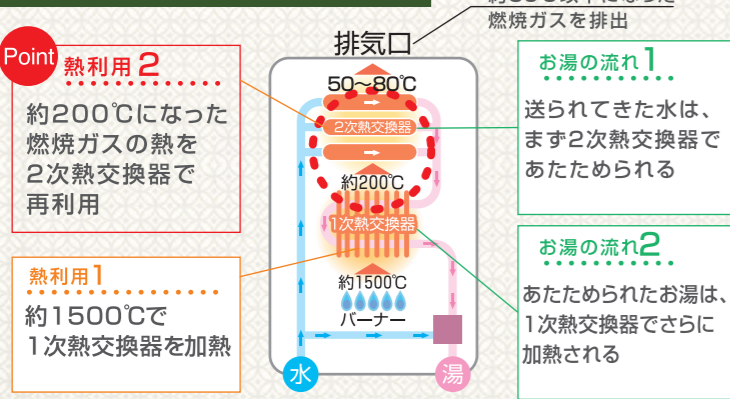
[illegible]
燃焼ガスを排出

排気口

Point 熱利用2

約200℃になった燃焼ガスの熱を2次熱交換器で再利用

50~80℃

2次熱交換器

約200℃

1次熱交換器

約1500℃

バーナー

熱利用1

約1500℃で1次熱交換器を加熱

お湯の流れ1

送られてきた水は、まず2次熱交換器であたためられる

お湯の流れ2

あたためられたお湯は、1次熱交換器でさらに加熱される

水

湯